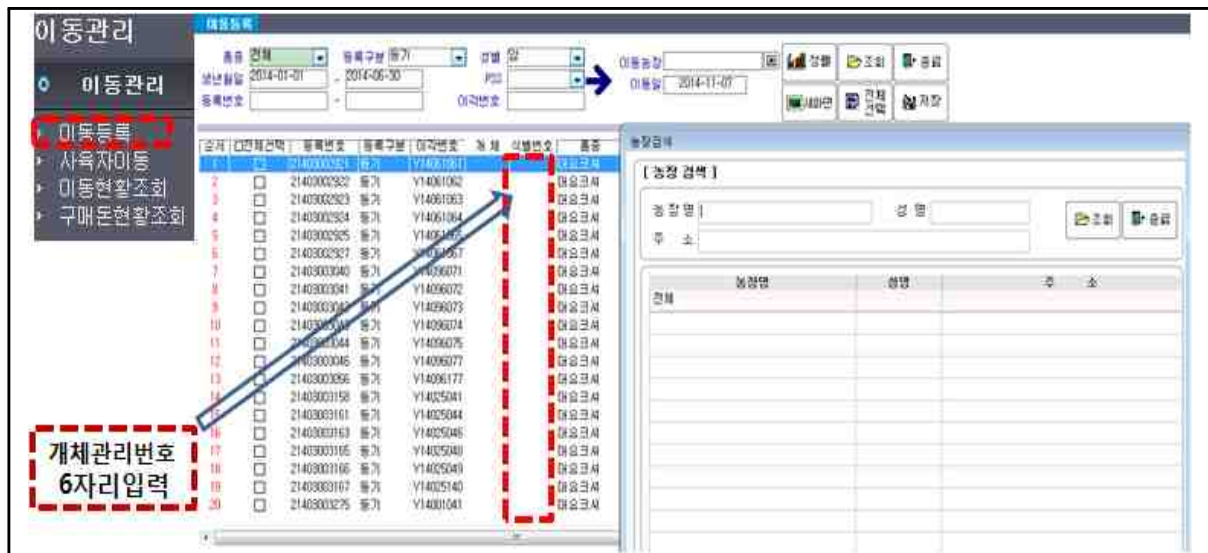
이동관리

이동관리

이동등록
사육자이동
이동현황조회
구매돈현황조회

이동등록

품종 전체 등록구분 등기 성별 암
생년월일 2014-01-01 ~ 2014-06-30 PSY
등록번호 ~ 이각번호

이동농장
이동일 2014-11-07

정렬 조회 종료
새화면 전체선택 저장

| 순서 | 전체선택 | 등록번호 | 등록구분 | 이각번호 | 농체 | 식별번호 | 품종 |
|---|---|---|---|---|---|---|---|
| 1 | ☑ | 21403002921 | 등기 | Y14061061 | | | 마요크셔 |
| 2 | ☐ | 21403002922 | 등기 | Y14061062 | | | 마요크셔 |
| 3 | ☐ | 21403002923 | 등기 | Y14061063 | | | 마요크셔 |
| 4 | ☐ | 21403002924 | 등기 | Y14061064 | | | 마요크셔 |
| 5 | ☐ | 21403002925 | 등기 | Y14061065 | | | 마요크셔 |
| 6 | ☐ | 21403002927 | 등기 | Y14061067 | | | 마요크셔 |
| 7 | ☐ | 21403003040 | 등기 | Y14096071 | | | 마요크셔 |
| 8 | ☐ | 21403003041 | 등기 | Y14096072 | | | 마요크셔 |
| 9 | ☐ | 21403003042 | 등기 | Y14096073 | | | 마요크셔 |
| 10 | ☐ | 21403003043 | 등기 | Y14096074 | | | 마요크셔 |
| 11 | ☐ | 21403003044 | 등기 | Y14096075 | | | 마요크셔 |
| 12 | ☐ | 21403003046 | 등기 | Y14096077 | | | 마요크셔 |
| 13 | ☐ | 21403003056 | 등기 | Y14096177 | | | 마요크셔 |
| 14 | ☐ | 21403003158 | 등기 | Y14025041 | | | 마요크셔 |
| 15 | ☐ | 21403003161 | 등기 | Y14025044 | | | 마요크셔 |
| 16 | ☐ | 21403003163 | 등기 | Y14025046 | | | 마요크셔 |
| 17 | ☐ | 21403003165 | 등기 | Y14025048 | | | 마요크셔 |
| 18 | ☐ | 21403003166 | 등기 | Y14025049 | | | 마요크셔 |
| 19 | ☐ | 21403003167 | 등기 | Y14025140 | | | 마요크셔 |
| 20 | ☐ | 21403003275 | 등기 | Y14001041 | | | 마요크셔 |

농장검색

[ 농장 검색 ]
농장명 성명
주소
조회 종료

| 농장명 | 성명 | 주소 |
|---|---|---|
| 전체 | | |

개체관리번호
6자리입력